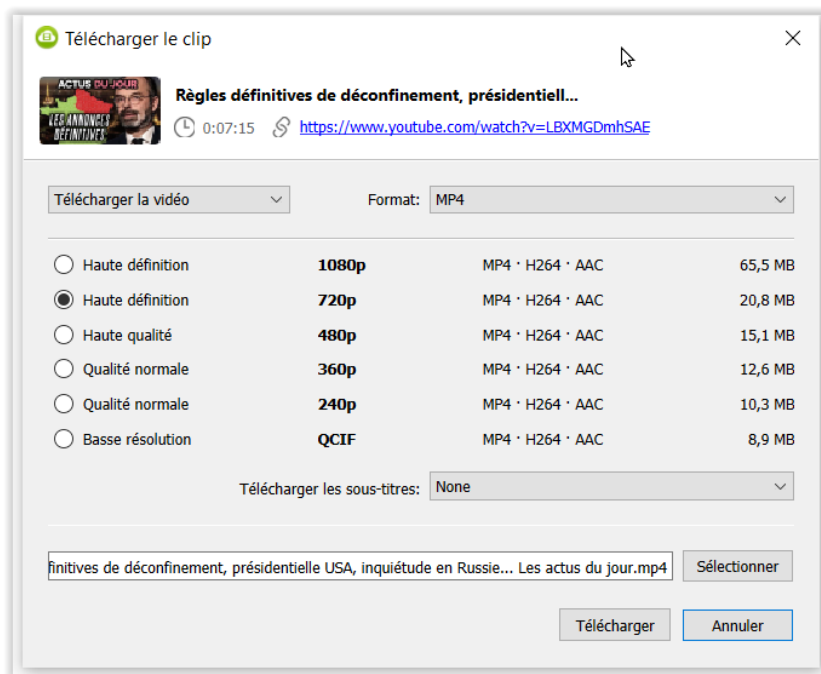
Télécharger le clip

ACTUS DU JOUR
LES ANNONCES DÉFINITIVES

Règles définitives de déconfinement, présidentiell...
0:07:15 https://www.youtube.com/watch?v=LBXMGDmhSAE

Télécharger la vidéo
Format: MP4

| | | | |
|---|---|---|---|
| Haute définition | 1080p | MP4 · H264 · AAC | 65,5 MB |
| Haute définition | 720p | MP4 · H264 · AAC | 20,8 MB |
| Haute qualité | 480p | MP4 · H264 · AAC | 15,1 MB |
| Qualité normale | 360p | MP4 · H264 · AAC | 12,6 MB |
| Qualité normale | 240p | MP4 · H264 · AAC | 10,3 MB |
| Basse résolution | QCIF | MP4 · H264 · AAC | 8,9 MB |

Télécharger les sous-titres: None

finitives de déconfinement, présidentielle USA, inquiétude en Russie... Les actus du jour.mp4
Sélectionner

Télécharger
Annuler